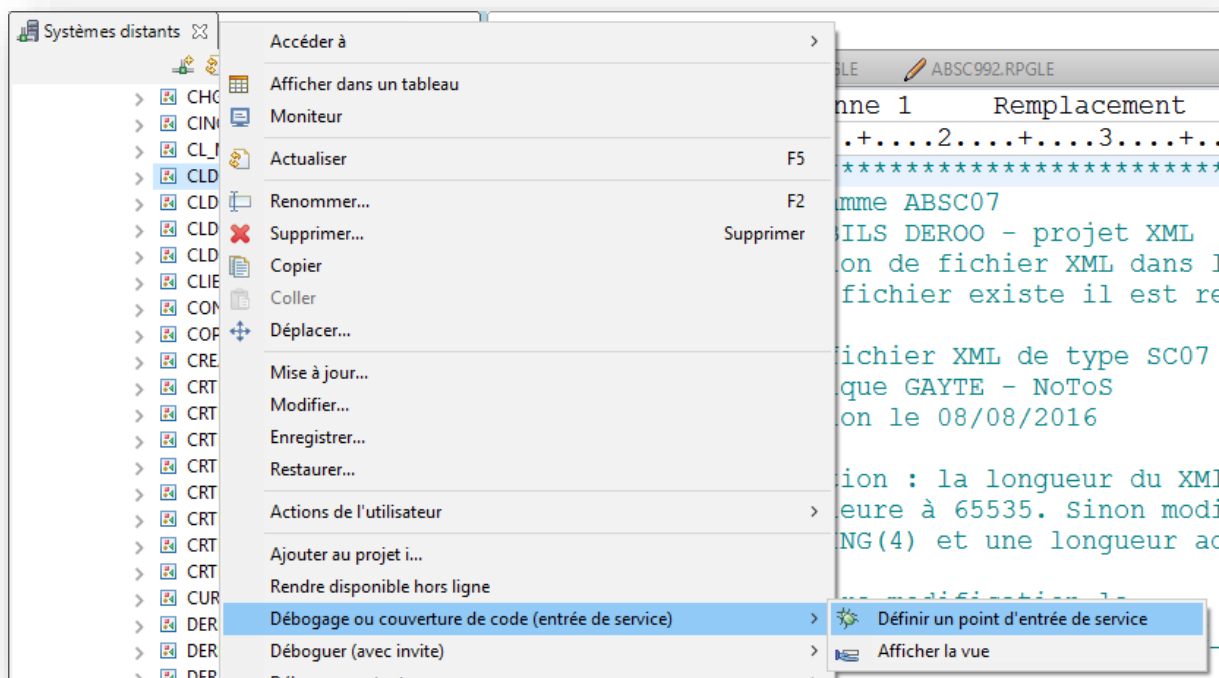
Systèmes distants

CHG
CIN
CL_
CLD
CLD
CLD
CLD
CLIE
CON
COP
CRE
CRT
CRT
CRT
CRT
CRT
CRT
CRT
CRT
CUR
DER
DER

Accéder à
Afficher dans un tableau
Moniteur
Actualiser F5
Renommer... F2
Supprimer... Supprimer
Copier
Coller
Déplacer...
Mise à jour...
Modifier...
Enregistrer...
Restaurer...
Actions de l'utilisateur
Ajouter au projet i...
Rendre disponible hors ligne
Débogage ou couverture de code (entrée de service)
Déboguer (avec invite)

Définir un point d'entrée de service
Afficher la vue

GLE ABSC992.RPGLE

nne 1 Remplacement
..+....2....+....3....+.
************************
mme ABSC07
BILS DEROO - projet XML
ion de fichier XML dans l
fichier existe il est re

fichier XML de type SC07
ique GAYTE - NoToS
ion le 08/08/2016

tion : la longueur du XML
ieure à 65535. Sinon modi
NG(4) et une longueur ac